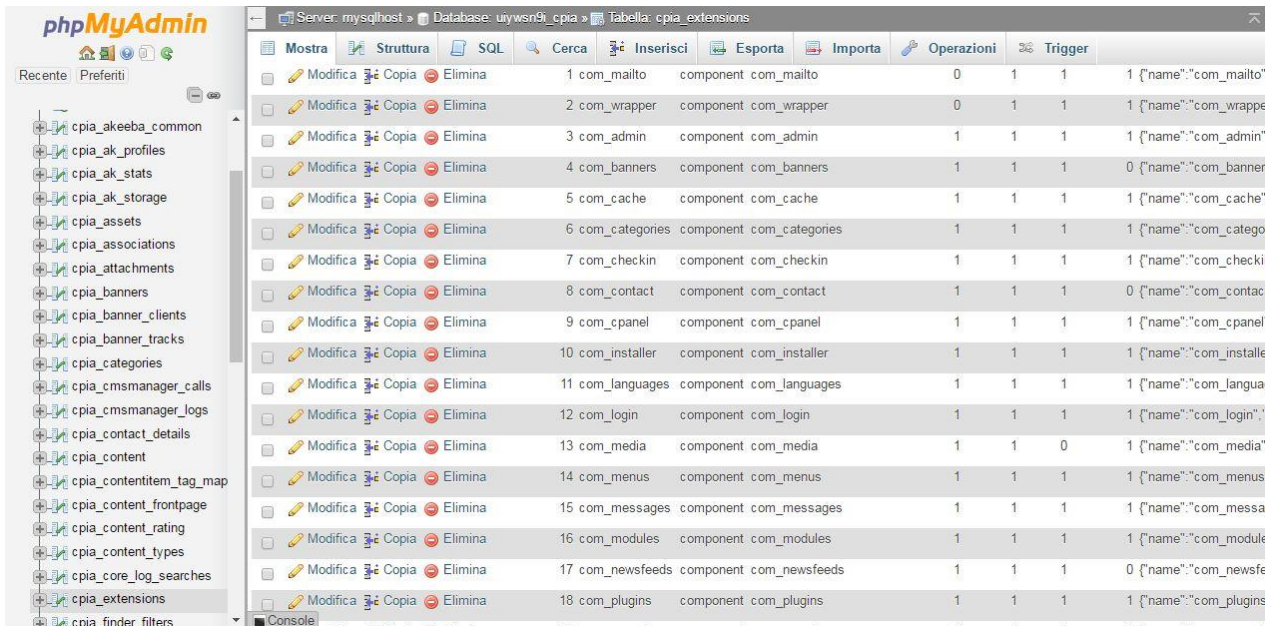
phpMyAdmin

Recente Preferiti

cpia_akeeba_common
cpia_ak_profiles
cpia_ak_stats
cpia_ak_storage
cpia_assets
cpia_associations
cpia_attachments
cpia_banners
cpia_banner_clients
cpia_banner_tracks
cpia_categories
cpia_cmsmanager_calls
cpia_cmsmanager_logs
cpia_contact_details
cpia_content
cpia_contentitem_tag_map
cpia_content_frontpage
cpia_content_rating
cpia_content_types
cpia_core_log_searches
cpia_extensions
cpia_finder_filters

Server: mysqlhost » Database: uiywsn9i_cpia » Tabella: cpia_extensions

Mostra Struttura SQL Cerca Inserisci Esporta Importa Operazioni Trigger

| | | | | | | | | |
|---|---|---|---|---|---|---|---|---|
| Modifica | Copia | Elimina | 1 | com_mailto | component | com_mailto | 0 | 1 | 1 | 1 {"name":"com_mailto" |
| Modifica | Copia | Elimina | 2 | com_wrapper | component | com_wrapper | 0 | 1 | 1 | 1 {"name":"com_wrappe |
| Modifica | Copia | Elimina | 3 | com_admin | component | com_admin | 1 | 1 | 1 | 1 {"name":"com_admin" |
| Modifica | Copia | Elimina | 4 | com_banners | component | com_banners | 1 | 1 | 1 | 0 {"name":"com_banner |
| Modifica | Copia | Elimina | 5 | com_cache | component | com_cache | 1 | 1 | 1 | 1 {"name":"com_cache" |
| Modifica | Copia | Elimina | 6 | com_categories | component | com_categories | 1 | 1 | 1 | 1 {"name":"com_catego |
| Modifica | Copia | Elimina | 7 | com_checkin | component | com_checkin | 1 | 1 | 1 | 1 {"name":"com_checki |
| Modifica | Copia | Elimina | 8 | com_contact | component | com_contact | 1 | 1 | 1 | 0 {"name":"com_contac |
| Modifica | Copia | Elimina | 9 | com_cpanel | component | com_cpanel | 1 | 1 | 1 | 1 {"name":"com_cpanel |
| Modifica | Copia | Elimina | 10 | com_installer | component | com_installer | 1 | 1 | 1 | 1 {"name":"com_installe |
| Modifica | Copia | Elimina | 11 | com_languages | component | com_languages | 1 | 1 | 1 | 1 {"name":"com_langua |
| Modifica | Copia | Elimina | 12 | com_login | component | com_login | 1 | 1 | 1 | 1 {"name":"com_login", |
| Modifica | Copia | Elimina | 13 | com_media | component | com_media | 1 | 1 | 0 | 1 {"name":"com_media" |
| Modifica | Copia | Elimina | 14 | com_menus | component | com_menus | 1 | 1 | 1 | 1 {"name":"com_menus |
| Modifica | Copia | Elimina | 15 | com_messages | component | com_messages | 1 | 1 | 1 | 1 {"name":"com_messa |
| Modifica | Copia | Elimina | 16 | com_modules | component | com_modules | 1 | 1 | 1 | 1 {"name":"com_module |
| Modifica | Copia | Elimina | 17 | com_newsfeeds | component | com_newsfeeds | 1 | 1 | 1 | 0 {"name":"com_newsfe |
| Modifica | Copia | Elimina | 18 | com_plugins | component | com_plugins | 1 | 1 | 1 | 1 {"name":"com_plugins |

Console